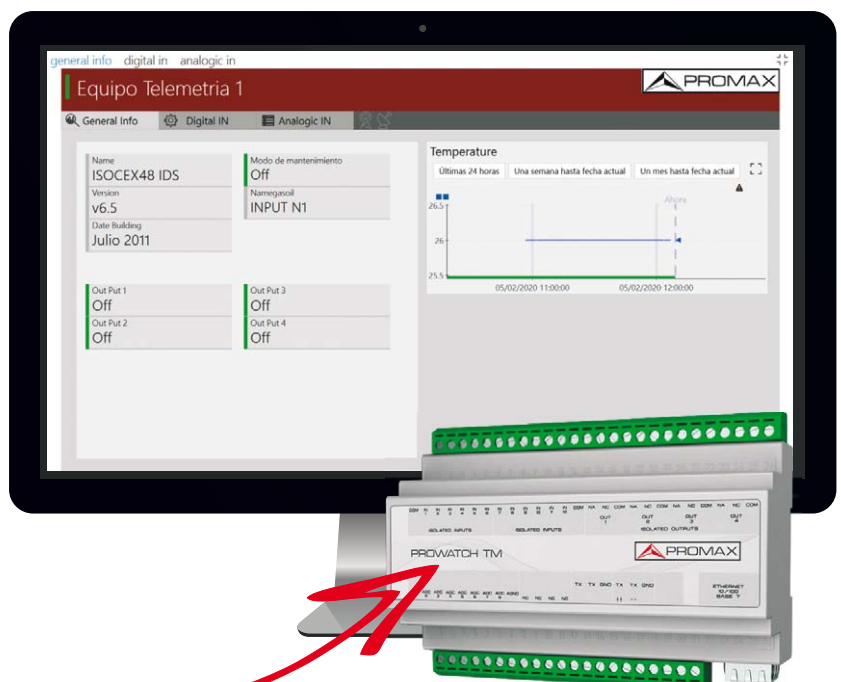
general info digital in analogic in

Equipo Telemetria 1

PROMAX

General Info Digital IN Analogic IN

Name
ISOCEX48 IDS
Version
v6.5
Date Building
Julio 2011

Modo de mantenimiento
Off
Namegasoil
INPUT N1

Out Put 1
Off
Out Put 2
Off

Out Put 3
Off
Out Put 4
Off

Temperature
Últimas 24 horas Una semana hasta fecha actual Un mes hasta fecha actual

26.5
26
25.5
Ahora
05/02/2020 11:00:00 05/02/2020 12:00:00

ISOLATED INPUTS ISOLATED INPUTS ISOLATED OUTPUTS
OUT 1 OUT 2 OUT 3 OUT 4
PROWATCH TM
PROMAX
TX TX GND TX TX GND
ETHERNET 10/100 BASE T